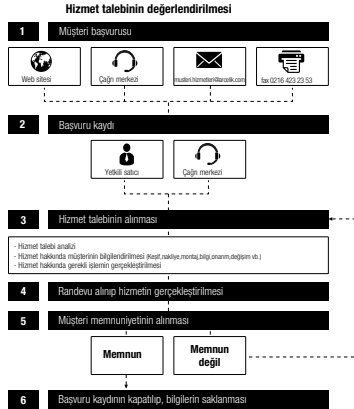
Hizmet talebinin değerlendirilmesi

1 Müşteri başvurusu

Web sitesi

Çağrı merkezi

musteri.hizmetleri@arcelik.com

fax 0216 423 23 53

2 Başvuru kaydı

Yetkili satıcı

Çağrı merkezi

3 Hizmet talebinin alınması

- Hizmet talebi analizi
- Hizmet hakkında müşterinin bilgilendirilmesi (Keşif,nakliye,montaj,bilgi,onarım,değişim vb.)
- Hizmet hakkında gerekli işlemin gerçekleştirilmesi

4 Randevu alınıp hizmetin gerçekleştirilmesi

5 Müşteri memnuniyetinin alınması

Memnun

Memnun değil

6 Başvuru kaydının kapatılıp, bilgilerin saklanması